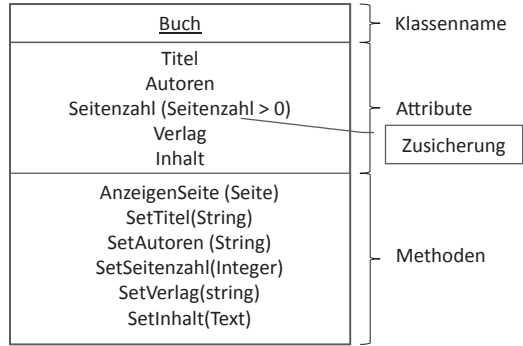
Buch

Titel
Autoren
Seitenzahl (Seitenzahl > 0)
Verlag
Inhalt

AnzeigenSeite (Seite)
SetTitel(String)
SetAutoren (String)
SetSeitenzahl(Integer)
SetVerlag(string)
SetInhalt(Text)

Klassenname

Attribute

Zusicherung

Methoden